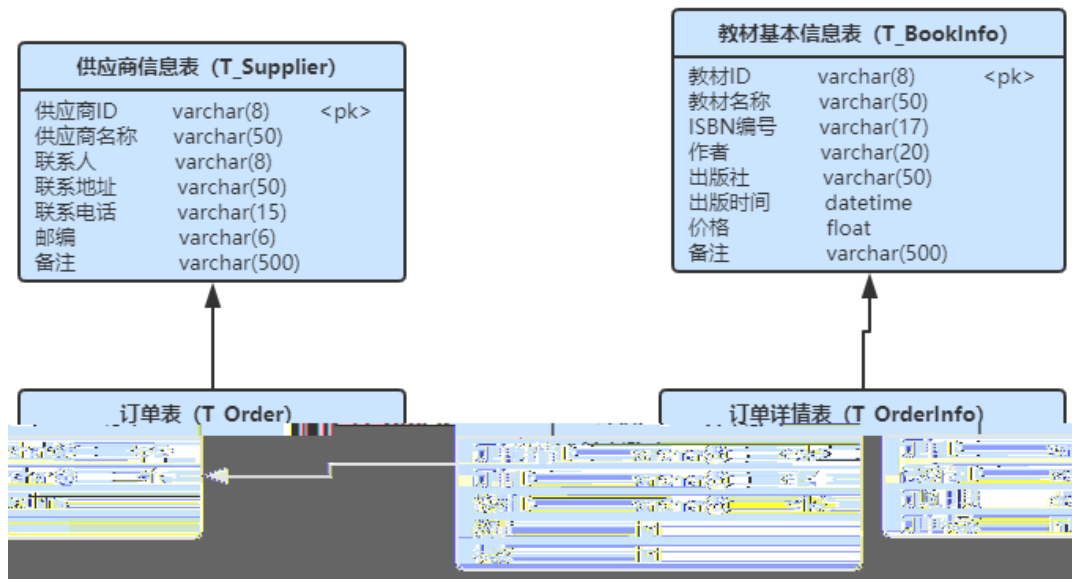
供应商信息表（T_Supplier）

| | | |
|---|---|---|
| 供应商ID | varchar(8) | <pk> |
| 供应商名称 | varchar(50) | |
| 联系人 | varchar(8) | |
| 联系地址 | varchar(50) | |
| 联系电话 | varchar(15) | |
| 邮编 | varchar(6) | |
| 备注 | varchar(500) | |

教材基本信息表（T_BookInfo）

| | | |
|---|---|---|
| 教材ID | varchar(8) | <pk> |
| 教材名称 | varchar(50) | |
| ISBN编号 | varchar(17) | |
| 作者 | varchar(20) | |
| 出版社 | varchar(50) | |
| 出版时间 | datetime | |
| 价格 | float | |
| 备注 | varchar(500) | |

订单表（T_Order）

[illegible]

订单详情表（T_OrderInfo）

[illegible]